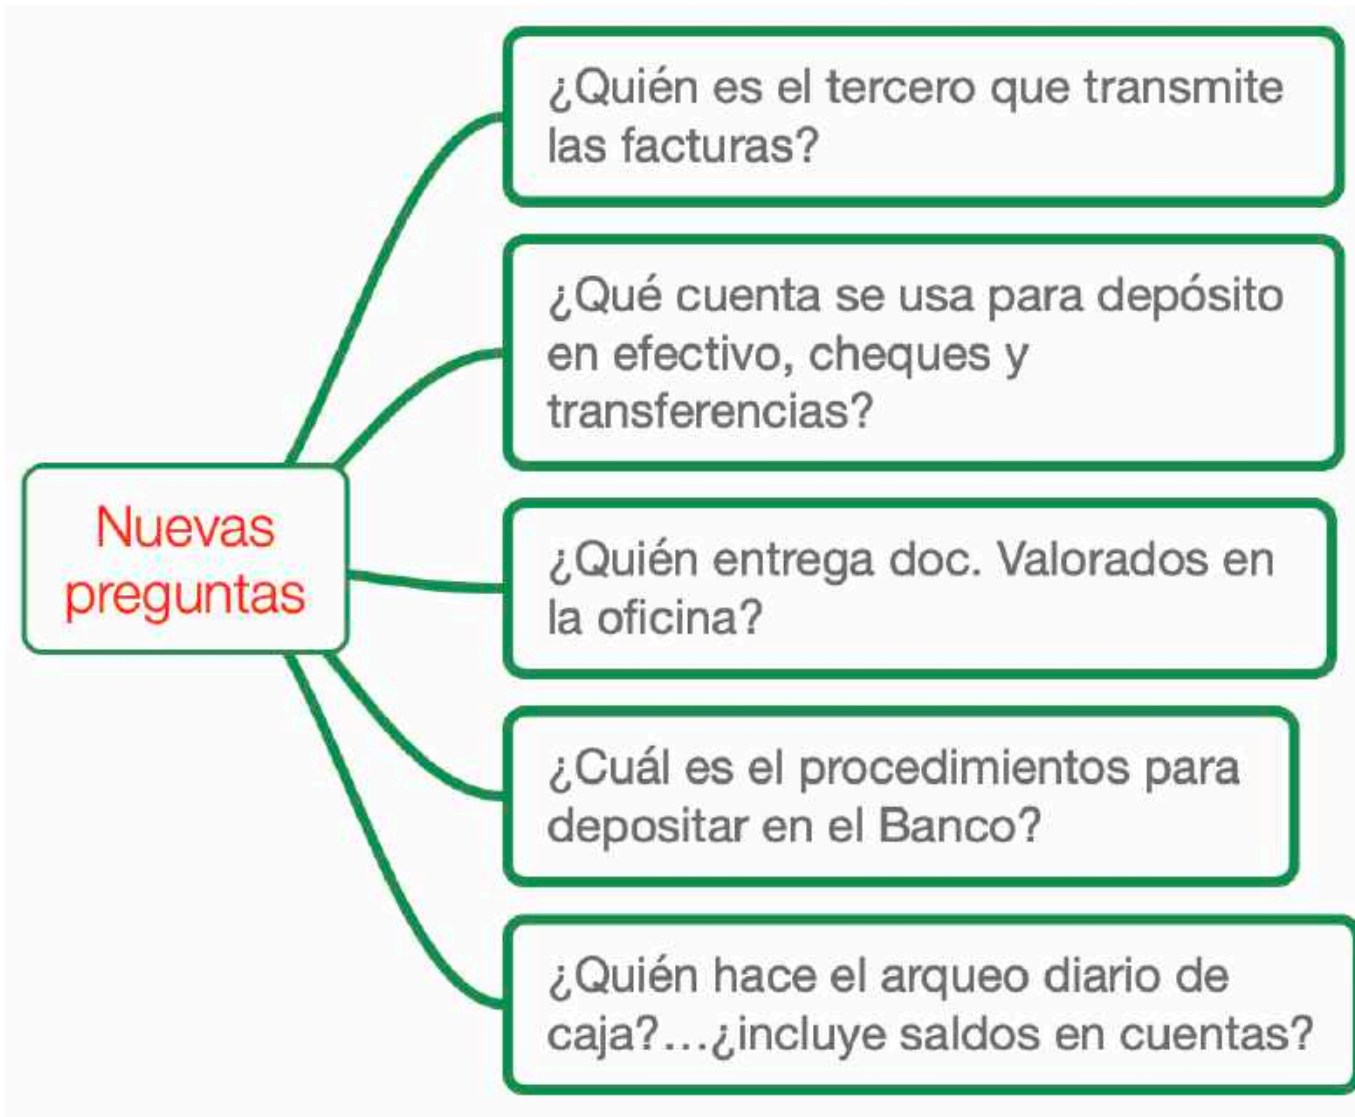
Nuevas preguntas

¿Quién es el tercero que transmite las facturas?

¿Qué cuenta se usa para depósito en efectivo, cheques y transferencias?

¿Quién entrega doc. Valorados en la oficina?

¿Cuál es el procedimientos para depositar en el Banco?

¿Quién hace el arqueo diario de caja?…¿incluye saldos en cuentas?